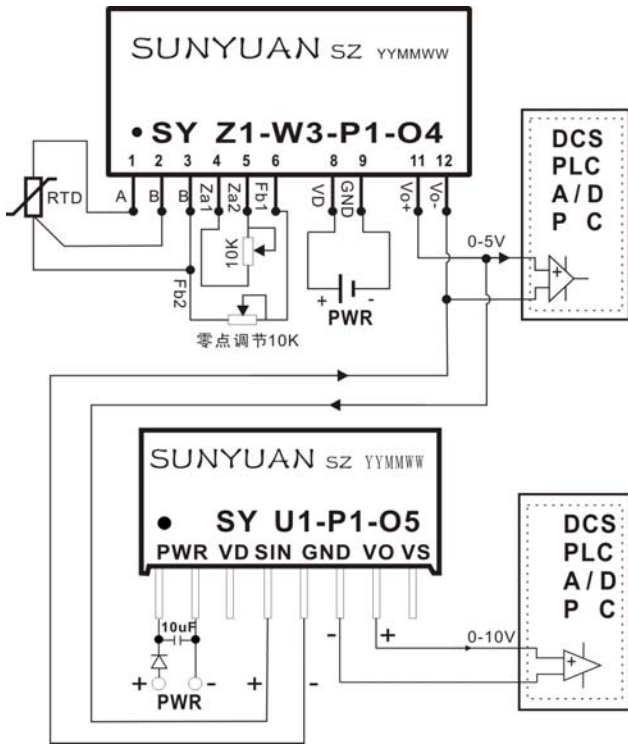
SUNYUAN SZ YYMMWW

• SY Z1-W3-P1-O4

1 2 3 4 5 6 8 9 11 12

A B B Za1 Za2 Fb1 VD GND Vo+ Vo-

RTD

10K

Fb2

零点调节10K

+ -
PWR

0-5V

+

DCS
PLC
A / D
P C

SUNYUAN SZ YYMMWW

• SY U1-P1-O5

PWR VD SIN GND VO VS

10uF

+ -
PWR

+ -

- +

0-10V

+

DCS
PLC
A / D
P C